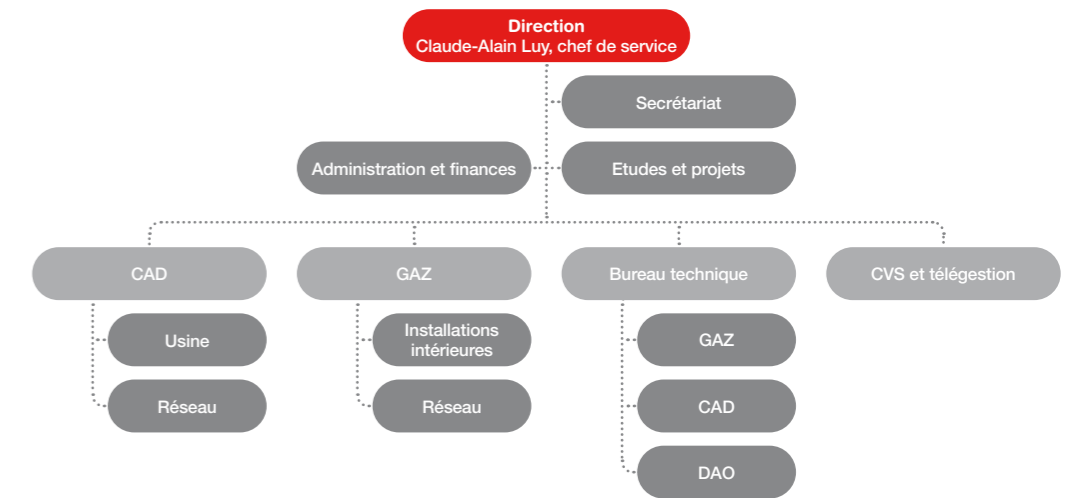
Direction
Claude-Alain Luy, chef de service

Secrétariat

Administration et finances

Etudes et projets

CAD

Usine

Réseau

GAZ

Installations intérieures

Réseau

Bureau technique

GAZ

CAD

DAO

CVS et télégestion